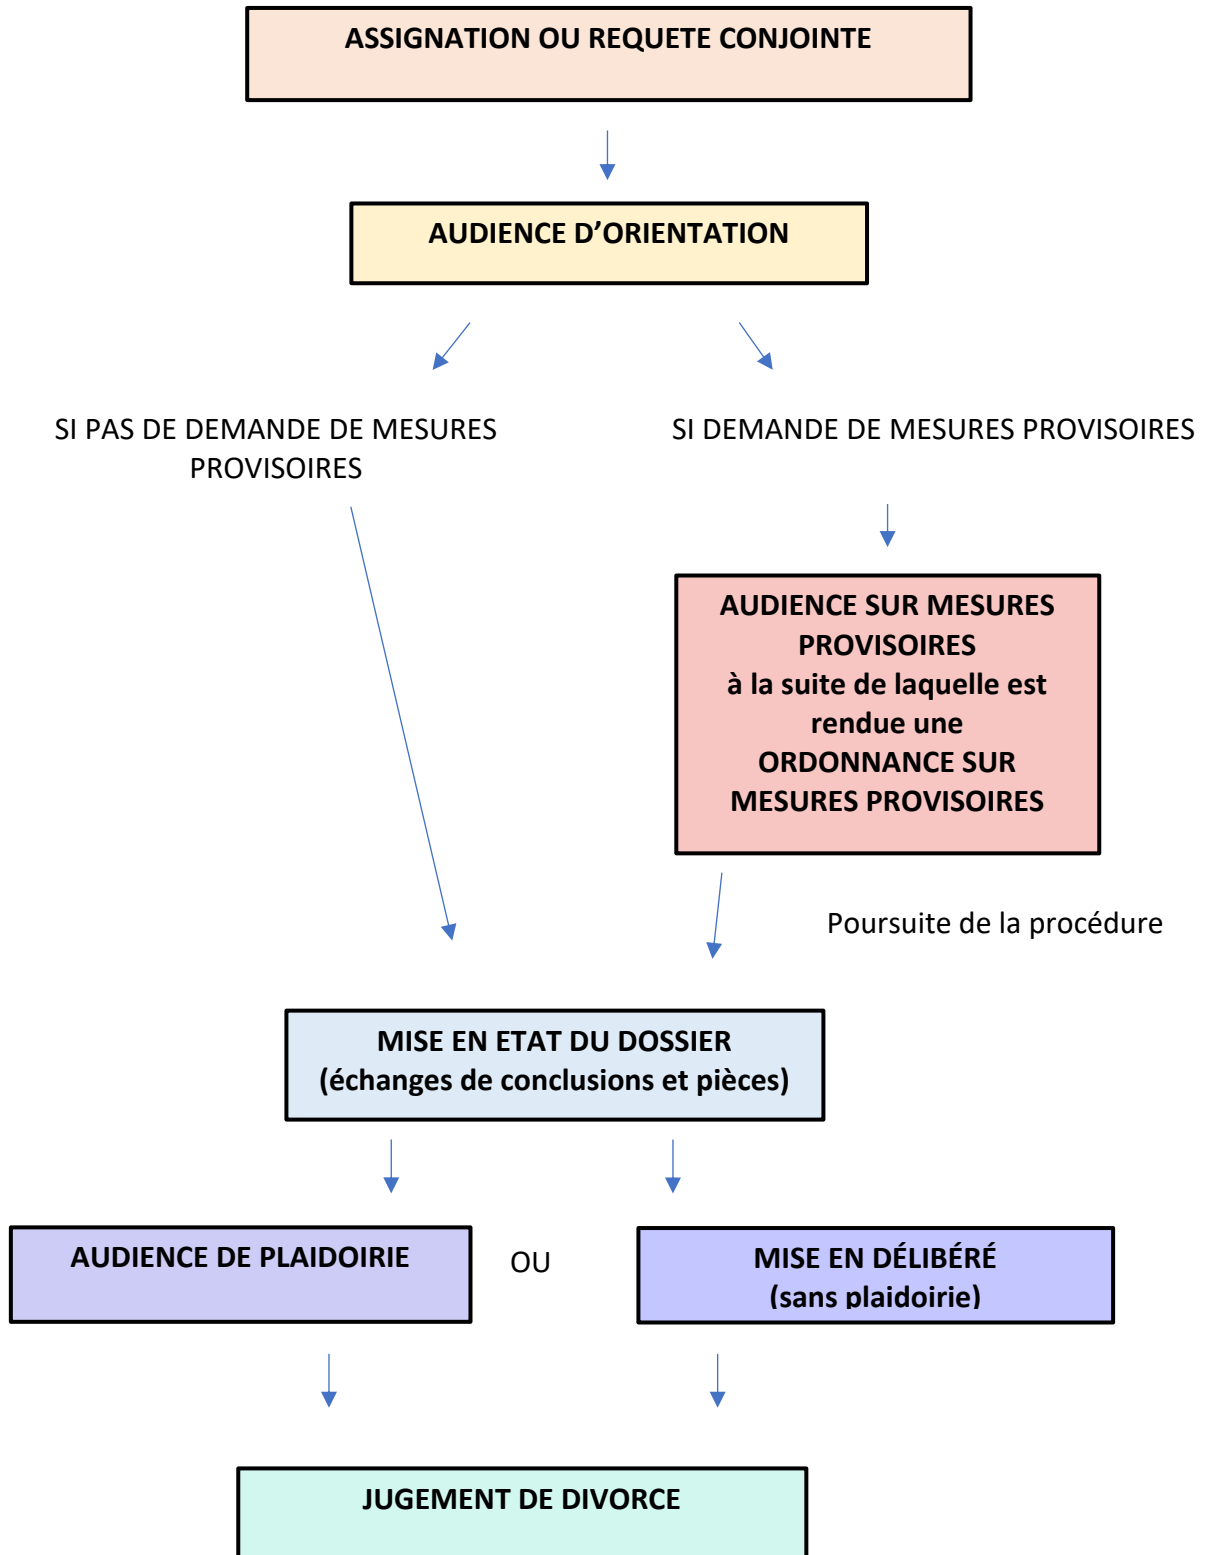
ASSIGNATION OU REQUETE CONJOINTE

AUDIENCE D’ORIENTATION

SI PAS DE DEMANDE DE MESURES PROVISOIRES

SI DEMANDE DE MESURES PROVISOIRES

AUDIENCE SUR MESURES PROVISOIRES
à la suite de laquelle est rendue une
ORDONNANCE SUR MESURES PROVISOIRES

Poursuite de la procédure

MISE EN ETAT DU DOSSIER
(échanges de conclusions et pièces)

AUDIENCE DE PLAIDOIRIE

OU

MISE EN DÉLIBÉRÉ
(sans plaidoirie)

JUGEMENT DE DIVORCE